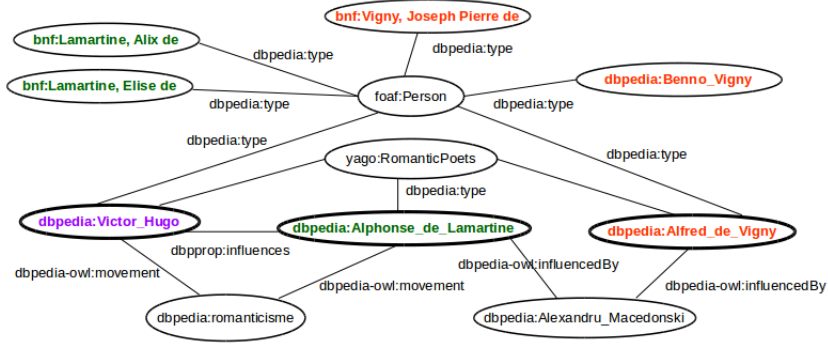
bnf:Vigny, Joseph Pierre de

bnf:Lamartine, Alix de

dbpedia:type

dbpedia:type

bnf:Lamartine, Elise de

foaf:Person

dbpedia:Benno_Vigny

dbpedia:type

dbpedia:type

dbpedia:type

dbpedia:type

yago:RomanticPoets

dbpedia:type

dbpedia:Victor_Hugo

dbpedia:Alphonse_de_Lamartine

dbpedia:Alfred_de_Vigny

dbpprop:influences

dbpedia-owl:movement

dbpedia-owl:influencedBy

dbpedia-owl:movement

dbpedia-owl:influencedBy

dbpedia:romanticisme

dbpedia:Alexandru_Macedonski